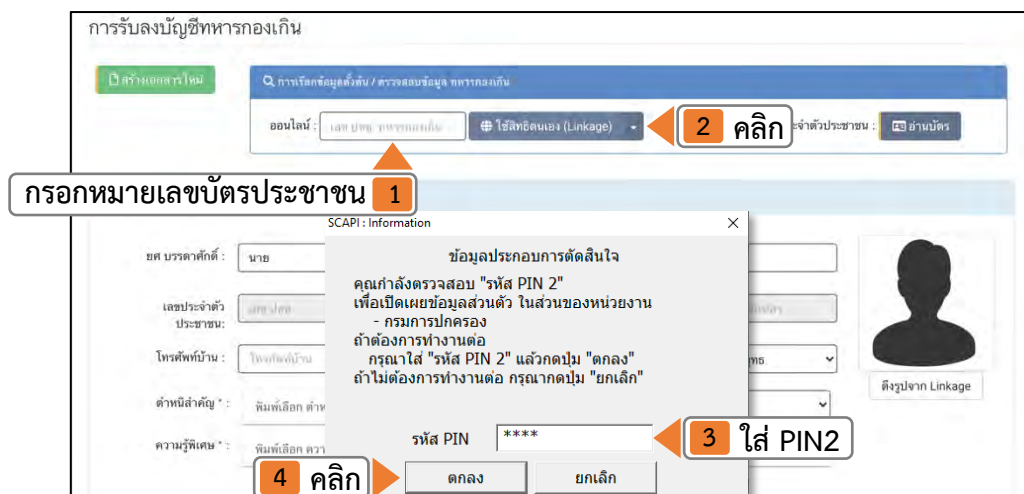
การรับลงบัญชีทหารกองเกิน

สร้างเอกสารใหม่

การเรียกข้อมูลตั้งต้น / ตรวจสอบข้อมูล ทหารกองเกิน

ออนไลน์ : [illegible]

ใช้สิทธิตนเอง (Linkage)

2 คลิก

ะจำตัวประชาชน : อ่านบัตร

กรอกหมายเลขบัตรประชาชน 1

SCAPI : Information

ข้อมูลประกอบการตัดสินใจ

คุณกำลังตรวจสอบ "รหัส PIN 2"
เพื่อเปิดเผยข้อมูลส่วนตัว ในส่วนของหน่วยงาน
- กรมการปกครอง
ถ้าต้องการทำงานต่อ
กรุณาใส่ "รหัส PIN 2" แล้วกดปุ่ม "ตกลง"
ถ้าไม่ต้องการทำงานต่อ กรุณากดปุ่ม "ยกเลิก"

ยศ บรรดาศักดิ์ : นาย

เลขประจำตัวประชาชน:

โทรศัพท์บ้าน :

ตำหนิสำคัญ * : พิมพ์เลือก ตำห

ความรู้พิเศษ * : พิมพ์เลือก ควา

ดึงรูปจาก Linkage

รหัส PIN ****

3 ใส่ PIN2

4 คลิก

ตกลง

ยกเลิก